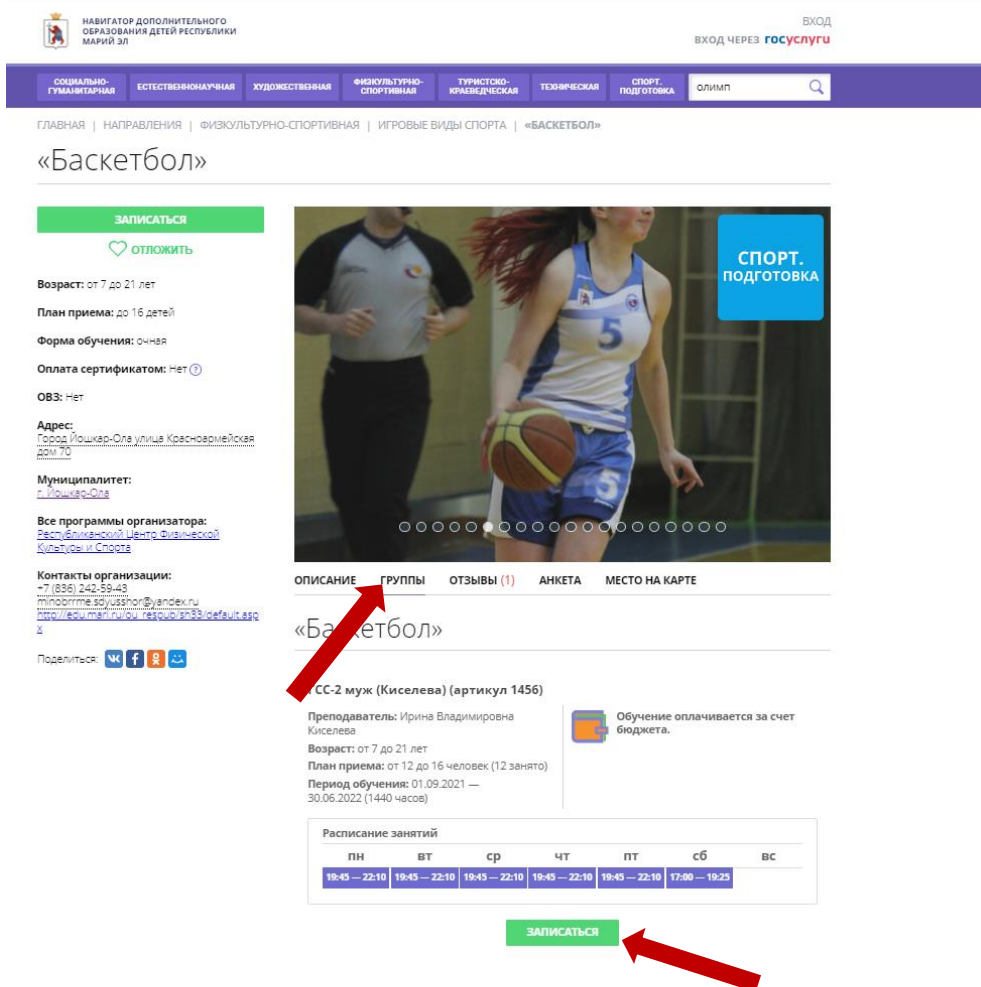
НАВИГАТОР ДОПОЛНИТЕЛЬНОГО ОБРАЗОВАНИЯ ДЕТЕЙ РЕСПУБЛИКИ МАРИЙ ЭЛ

ВХОД
ВХОД ЧЕРЕЗ госуслуги

СОЦИАЛЬНО-ГУМАНИТАРНАЯ | ЕСТЕСТВЕННОНАУЧНАЯ | ХУДОЖЕСТВЕННАЯ | ФИЗКУЛЬТУРНО-СПОРТИВНАЯ | ТУРИСТСКО-КРАЕВЕДЧЕСКАЯ | ТЕХНИЧЕСКАЯ | СПОРТ. ПОДГОТОВКА | олимп

ГЛАВНАЯ | НАПРАВЛЕНИЯ | ФИЗКУЛЬТУРНО-СПОРТИВНАЯ | ИГРОВЫЕ ВИДЫ СПОРТА | «БАСКЕТБОЛ»

«Баскетбол»

ЗАПИСАТЬСЯ
ОТЛОЖИТЬ

Возраст: от 7 до 21 лет

План приема: до 16 детей

Форма обучения: очная

Оплата сертификатом: Нет ?

ОВЗ: Нет

Адрес:
Город Йошкар-Ола улица Красноармейская дом 70

Муниципалитет:
г. Йошкар-Ола

Все программы организатора:
Республиканский Центр Физической Культуры и Спорта

Контакты организации:
+7 (836) 242-59-43
minobrrme.sdyusshor@yandex.ru
http://edu.mari.ru/ou_respub/sh83/default.aspx

Поделиться:

СПОРТ. ПОДГОТОВКА

5

ОПИСАНИЕ | ГРУППЫ | ОТЗЫВЫ (1) | АНКЕТА | МЕСТО НА КАРТЕ

«Баскетбол»

ГСС-2 муж (Киселева) (артикул 1456)

Преподаватель: Ирина Владимировна Киселева
Возраст: от 7 до 21 лет
План приема: от 12 до 16 человек (12 занято)
Период обучения: 01.09.2021 — 30.06.2022 (1440 часов)

Обучение оплачивается за счет бюджета.

Расписание занятий

| пн | вт | ср | чт | пт | сб | вс |
|---|---|---|---|---|---|---|
| 19:45 — 22:10 | 19:45 — 22:10 | 19:45 — 22:10 | 19:45 — 22:10 | 19:45 — 22:10 | 17:00 — 19:25 | |

ЗАПИСАТЬСЯ